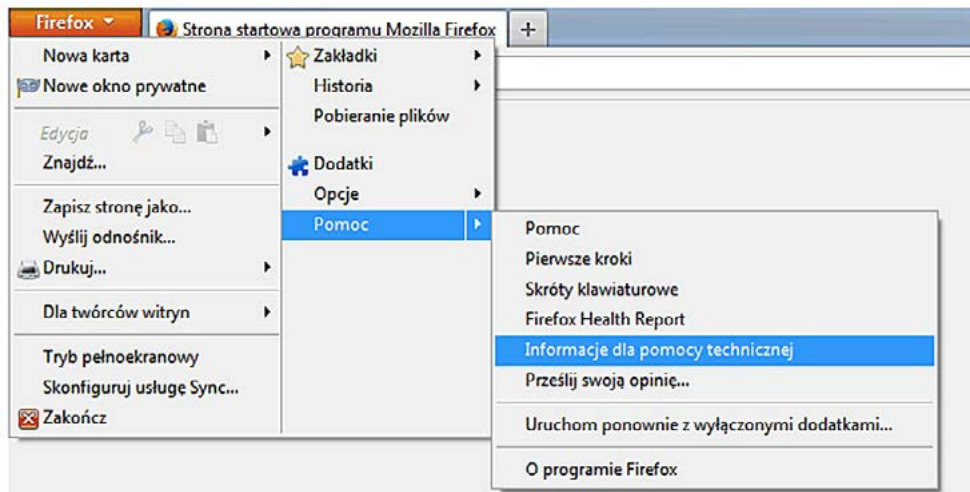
Firefox
Strona startowa programu Mozilla Firefox
+

Nowa karta
Nowe okno prywatne
Edycja
Znajdź...
Zapisz stronę jako...
Wyślij odnośnik...
Drukuj...
Dla twórców witryn
Tryb pełnoekranowy
Skonfiguruj usługę Sync...
Zakończ

Zakładki
Historia
Pobieranie plików
Dodatki
Opcje
Pomoc

Pomoc
Pierwsze kroki
Skróty klawiaturowe
Firefox Health Report
Informacje dla pomocy technicznej
Prześlij swoją opinię...
Uruchom ponownie z wyłączonymi dodatkami...
O programie Firefox